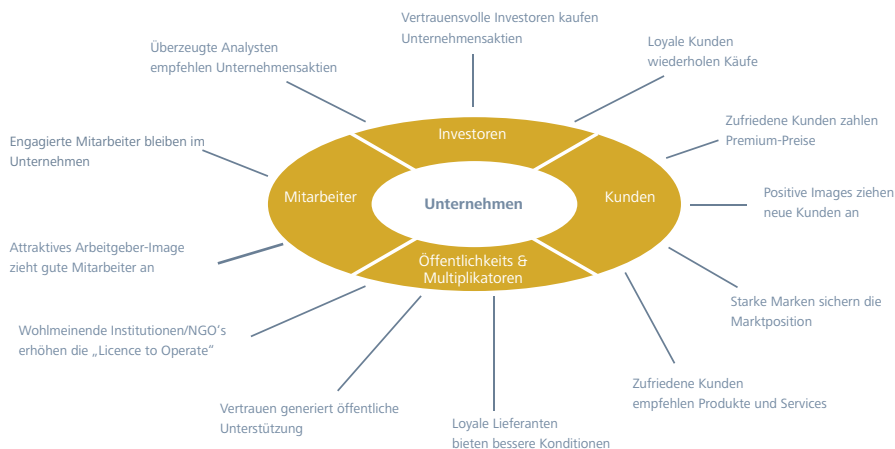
Vertrauensvolle Investoren kaufen Unternehmensaktien

Überzeugte Analysten empfehlen Unternehmensaktien

Loyale Kunden wiederholen Käufe

Zufriedene Kunden zahlen Premium-Preise

Engagierte Mitarbeiter bleiben im Unternehmen

Investoren

Mitarbeiter

Unternehmen

Kunden

Öffentlichkeits & Multiplikatoren

Positive Images ziehen neue Kunden an

Attraktives Arbeitgeber-Image zieht gute Mitarbeiter an

Starke Marken sichern die Marktposition

Wohlmeinende Institutionen/NGO's erhöhen die „Licence to Operate"

Zufriedene Kunden empfehlen Produkte und Services

Vertrauen generiert öffentliche Unterstützung

Loyale Lieferanten bieten bessere Konditionen